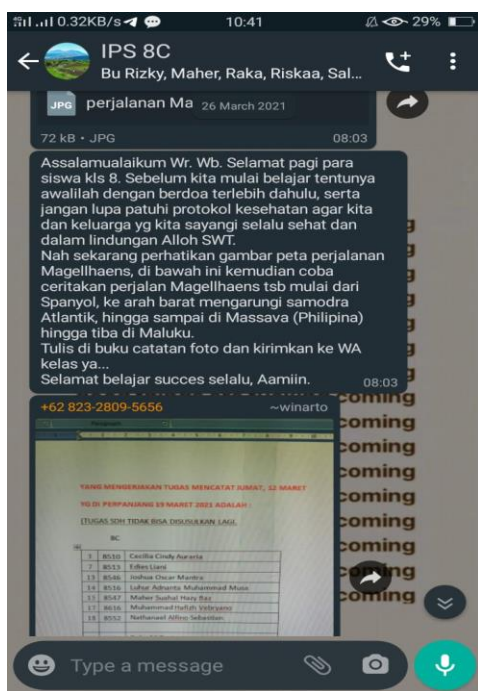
0.32KB/s 10:41 29%

IPS 8C
Bu Rizky, Maher, Raka, Riskaa, Sal...

JPG perjalanan Ma 26 March 2021
72 kB • JPG 08:03

Assalamualaikum Wr. Wb. Selamat pagi para siswa kls 8. Sebelum kita mulai belajar tentunya awalilah dengan berdoa terlebih dahulu, serta jangan lupa patuhi protokol kesehatan agar kita dan keluarga yg kita sayangi selalu sehat dan dalam lindungan Alloh SWT.
Nah sekarang perhatikan gambar peta perjalanan Magellhaens, di bawah ini kemudian coba ceritakan perjalan Magellhaens tsb mulai dari Spanyol, ke arah barat mengarungi samodra Atlantik, hingga sampai di Massava (Philipina) hingga tiba di Maluku.
Tulis di buku catatan foto dan kirimkan ke WA kelas ya...
Selamat belajar succes selalu, Aamiin. 08:03

+62 823-2809-5656 ~winarto

YANG MENGERJAKAN TUGAS MENCATAT JUMAT, 12 MARET YG DI PERPANJANG 19 MARET 2021 ADALAH :
(TUGAS SDH TIDAK BISA DISUSULKAN LAGI)

8C

| 3 | 8510 | Cecillia Cindy Auraria |
|---|---|---|
| 7 | 8513 | Edhes Liani |
| 13 | 8546 | Joshua Oscar Mantra |
| 14 | 8516 | Lathar Adrianta Muhammad Musa |
| 15 | 8547 | Maher Syahal Haiq Baz |
| 17 | 8656 | Muhammad Hafizh Vebryano |
| 18 | 8552 | Nathanael Alfino Sebastian |

coming
coming
coming
coming
coming
coming
coming

Type a message